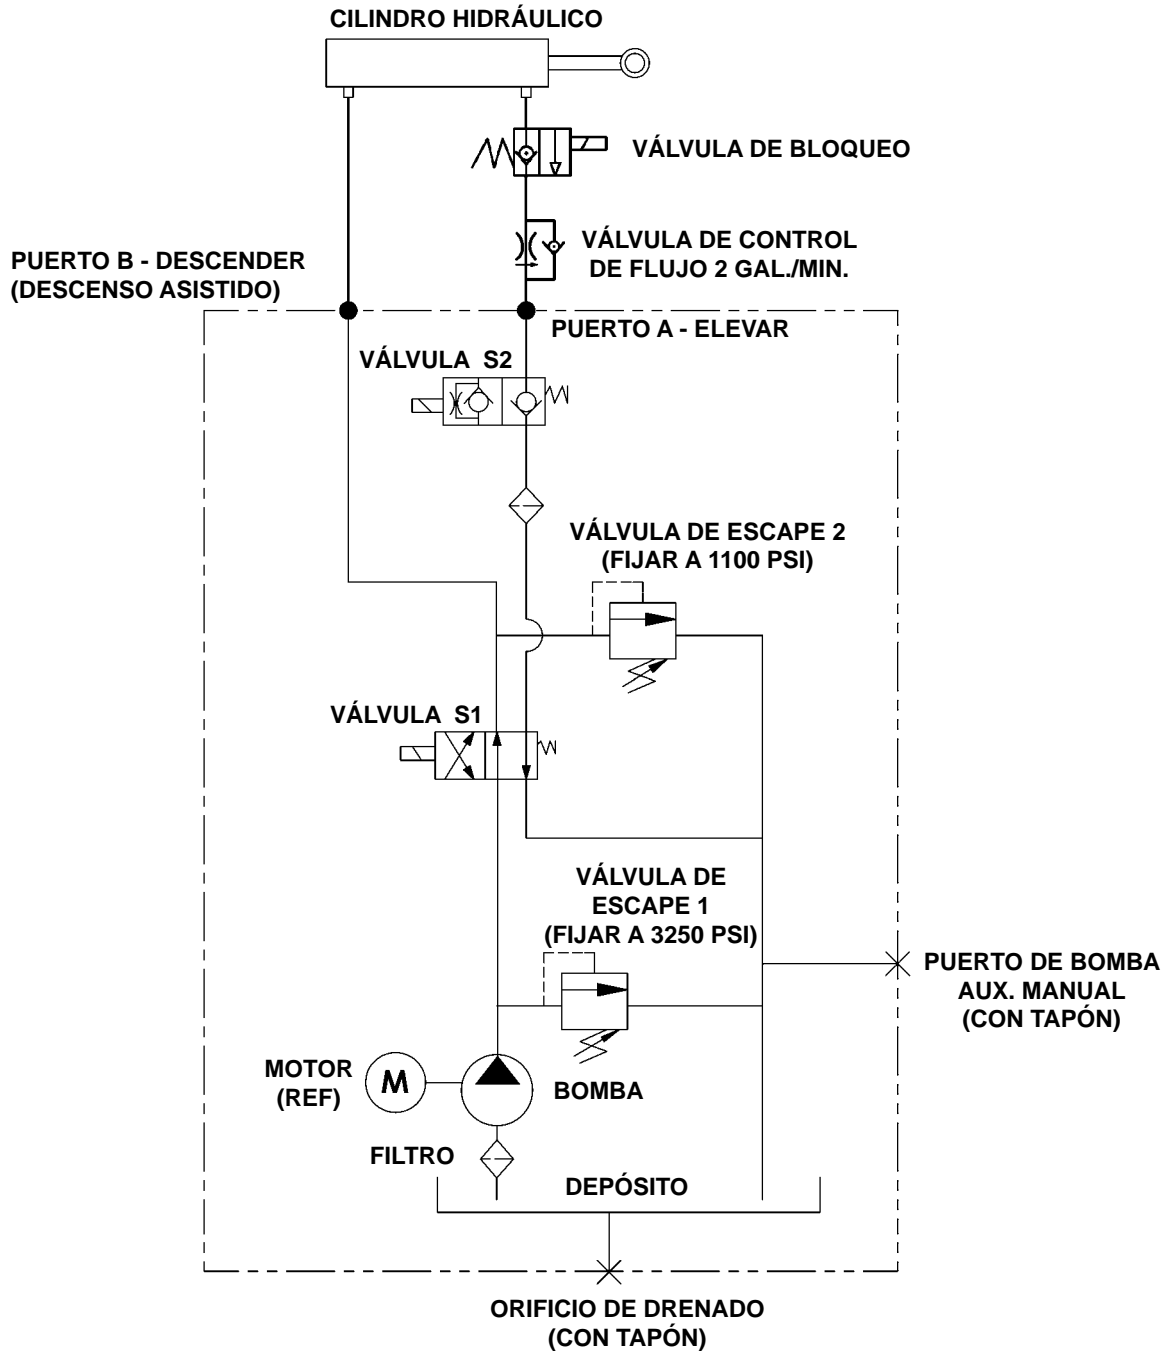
CILINDRO HIDRÁULICO

VÁLVULA DE BLOQUEO

VÁLVULA DE CONTROL DE FLUJO 2 GAL./MIN.

PUERTO B - DESCENDER (DESCENSO ASISTIDO)

PUERTO A - ELEVAR

VÁLVULA S2

VÁLVULA DE ESCAPE 2 (FIJAR A 1100 PSI)

VÁLVULA S1

VÁLVULA DE ESCAPE 1 (FIJAR A 3250 PSI)

PUERTO DE BOMBA AUX. MANUAL (CON TAPÓN)

MOTOR (REF)

M

BOMBA

FILTRO

DEPÓSITO

ORIFICIO DE DRENADO (CON TAPÓN)